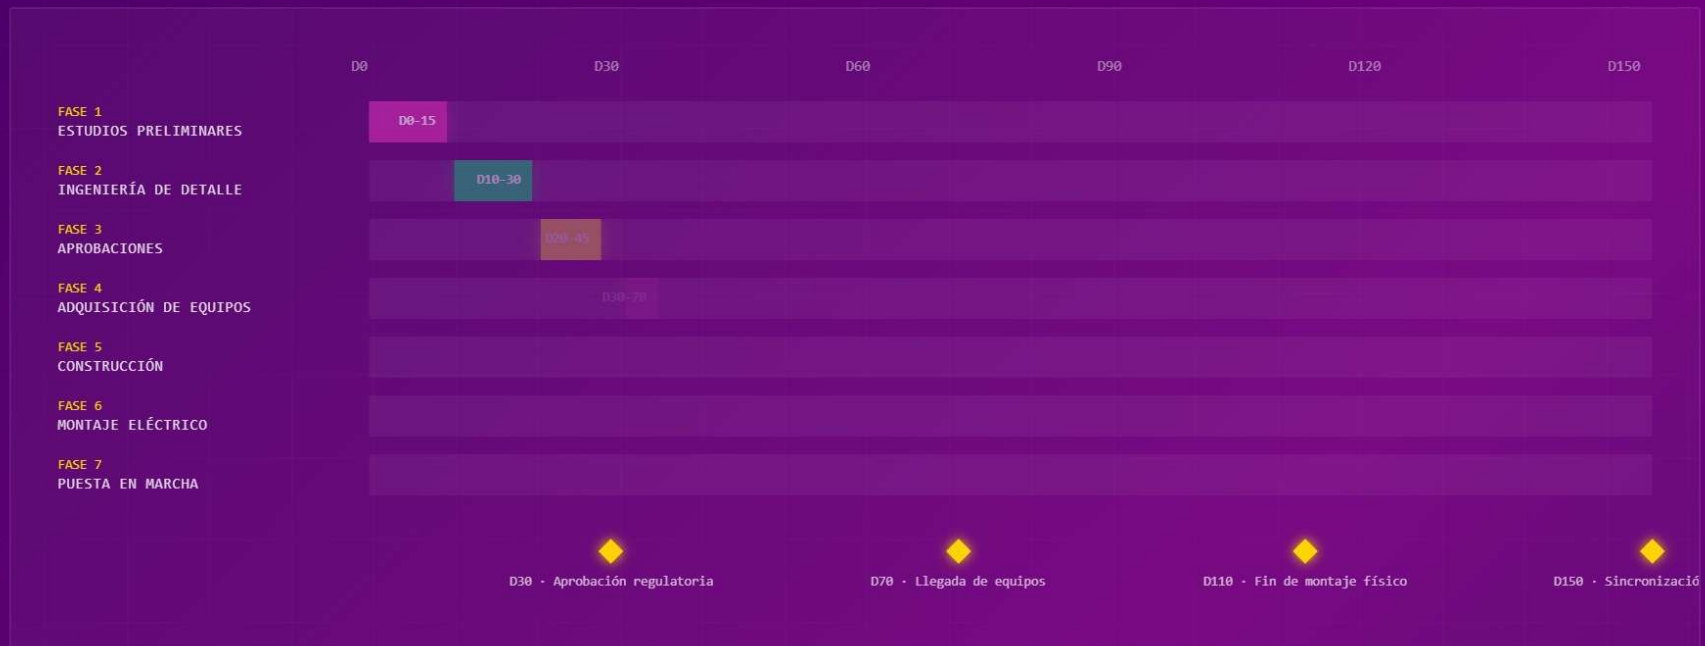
D0 D30 D60 D90 D120 D150

FASE 1
ESTUDIOS PRELIMINARES
D0-15

FASE 2
INGENIERÍA DE DETALLE
D10-30

FASE 3
APROBACIONES
D20-45

FASE 4
ADQUISICIÓN DE EQUIPOS
D30-70

FASE 5
CONSTRUCCIÓN

FASE 6
MONTAJE ELÉCTRICO

FASE 7
PUESTA EN MARCHA

D30 · Aprobación regulatoria
D70 · Llegada de equipos
D110 · Fin de montaje físico
D150 · Sincronizació